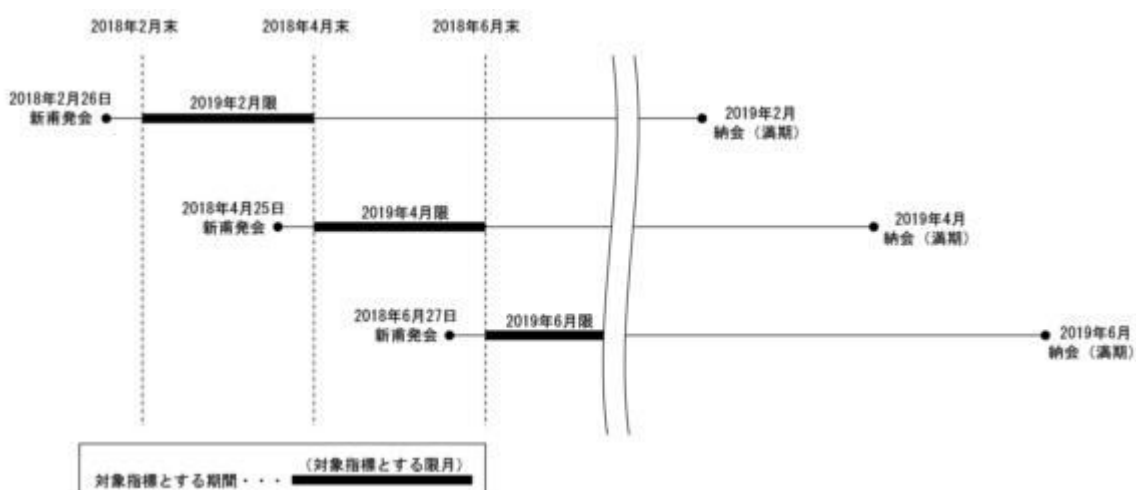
2018年2月末
2018年4月末
2018年6月末

2018年2月26日
新甫発会
2019年2月限
2019年2月
納会（満期）

2018年4月25日
新甫発会
2019年4月限
2019年4月
納会（満期）

2018年6月27日
新甫発会
2019年6月限
2019年6月
納会（満期）

（対象指標とする限月）
対象指標とする期間・・・